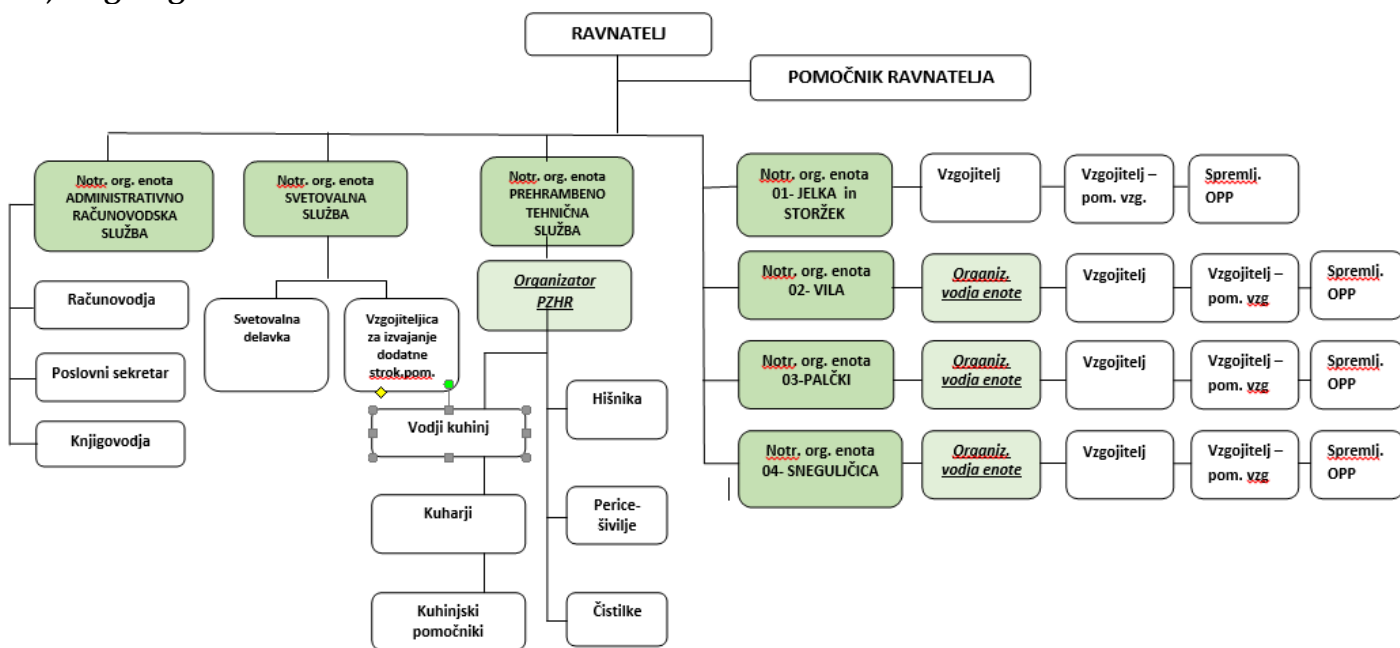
RAVNATELJ

POMOČNIK RAVNATELJA

Notr. org. enota ADMINISTRATIVNO RAČUNOVODSKA SLUŽBA

Računovodja

Poslovni sekretar

Knjigovodja

Notr. org. enota SVETOVALNA SLUŽBA

Svetovalna delavka

Vzgojiteljica za izvajanje dodatne strok.pom.

Notr. org. enota PREHRAMBENO TEHNIČNA SLUŽBA

Organizator PZHR

Vodji kuhinj

Kuharji

Kuhinjski pomočniki

Hišnika

Perice-šivilje

Čistilke

Notr. org. enota 01- JELKA in STORŽEK

Vzgojitelj

Vzgojitelj – pom. vzg.

Spremlj. OPP

Notr. org. enota 02- VILA

Organiz. vodja enote

Vzgojitelj

Vzgojitelj – pom. vzg

Spremlj. OPP

Notr. org. enota 03-PALČKI

Organiz. vodja enote

Vzgojitelj

Vzgojitelj – pom. vzg

Spremlj. OPP

Notr. org. enota 04- SNEGULIČICA

Organiz. vodja enote

Vzgojitelj

Vzgojitelj – pom. vzg

Spremlj. OPP